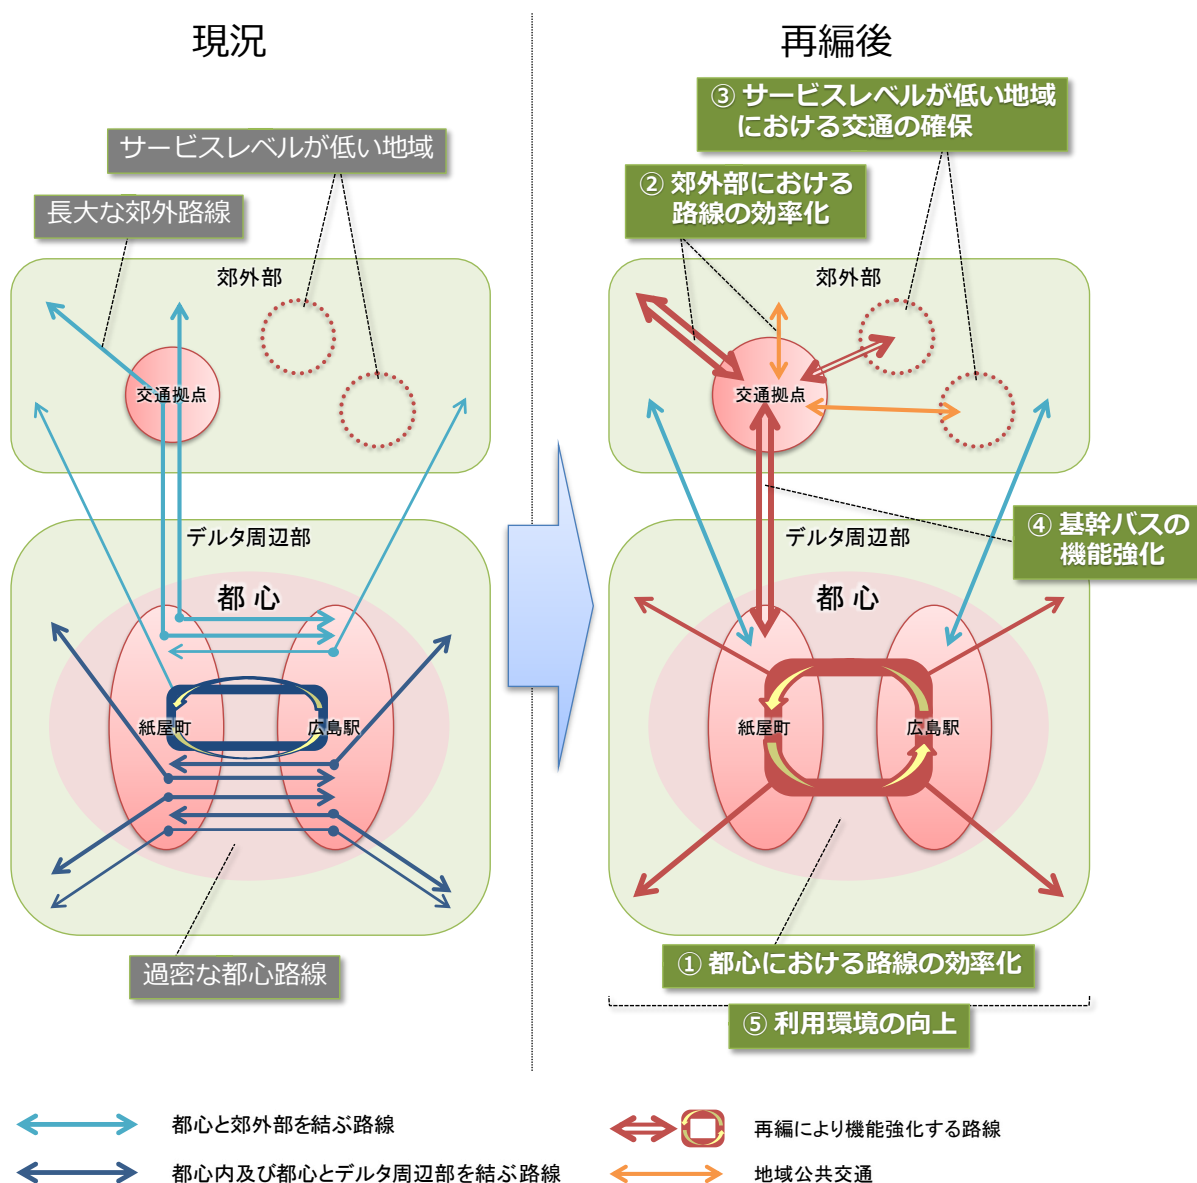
現況

サービスレベルが低い地域

長大な郊外路線

郊外部

交通拠点

デルタ周辺部

都 心

紙屋町

広島駅

過密な都心路線

再編後

③ サービスレベルが低い地域における交通の確保

② 郊外部における路線の効率化

郊外部

交通拠点

デルタ周辺部

④ 基幹バスの機能強化

都 心

紙屋町

広島駅

① 都心における路線の効率化

⑤ 利用環境の向上

都心と郊外部を結ぶ路線

都心内及び都心とデルタ周辺部を結ぶ路線

再編により機能強化する路線

地域公共交通